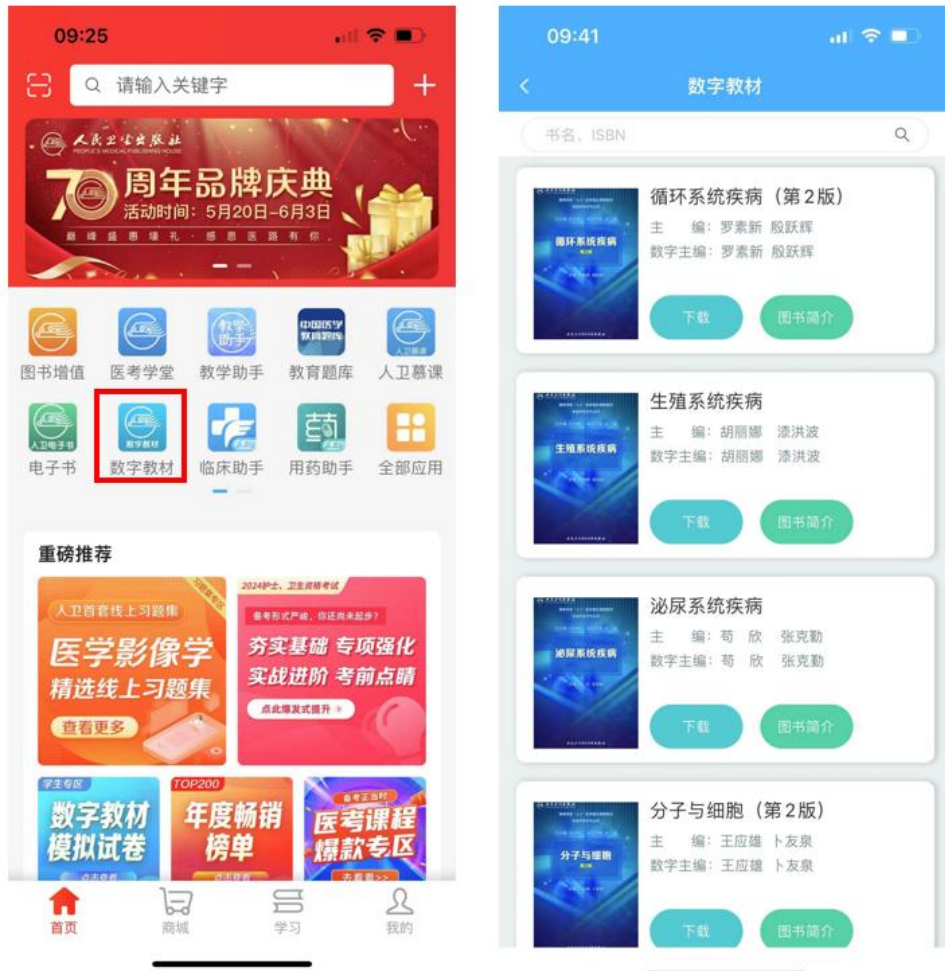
09:25

请输入关键字

人民卫生出版社
PEOPLE'S MEDICAL PUBLISHING HOUSE

70 周年品牌庆典
活动时间：5月20日–6月3日
巅峰盛惠臻礼 · 感恩医路有你

图书增值
医考学堂
教学助手
教育题库
人卫慕课
电子书
数字教材
临床助手
用药助手
全部应用

重磅推荐

人卫首套线上习题集
医学影像学
精选线上习题集
查看更多

2024护士、卫生资格考试
备考形式严峻，你还没未起步？
夯实基础 专项强化
实战进阶 考前点睛
点此爆发式提升

学生专区
数字教材
模拟试卷

TOP200
年度畅销
榜单

备考正当时
医考课程
爆款专区
去看看>>

首页
商城
学习
我的

09:41

数字教材

书名、ISBN

循环系统疾病（第2版）
主 编：罗素新 殷跃辉
数字主编：罗素新 殷跃辉
下载
图书简介

生殖系统疾病
主 编：胡丽娜 漆洪波
数字主编：胡丽娜 漆洪波
下载
图书简介

泌尿系统疾病
主 编：苟 欣 张克勤
数字主编：苟 欣 张克勤
下载
图书简介

分子与细胞（第2版）
主 编：王应雄 卜友泉
数字主编：王应雄 卜友泉
下载
图书简介